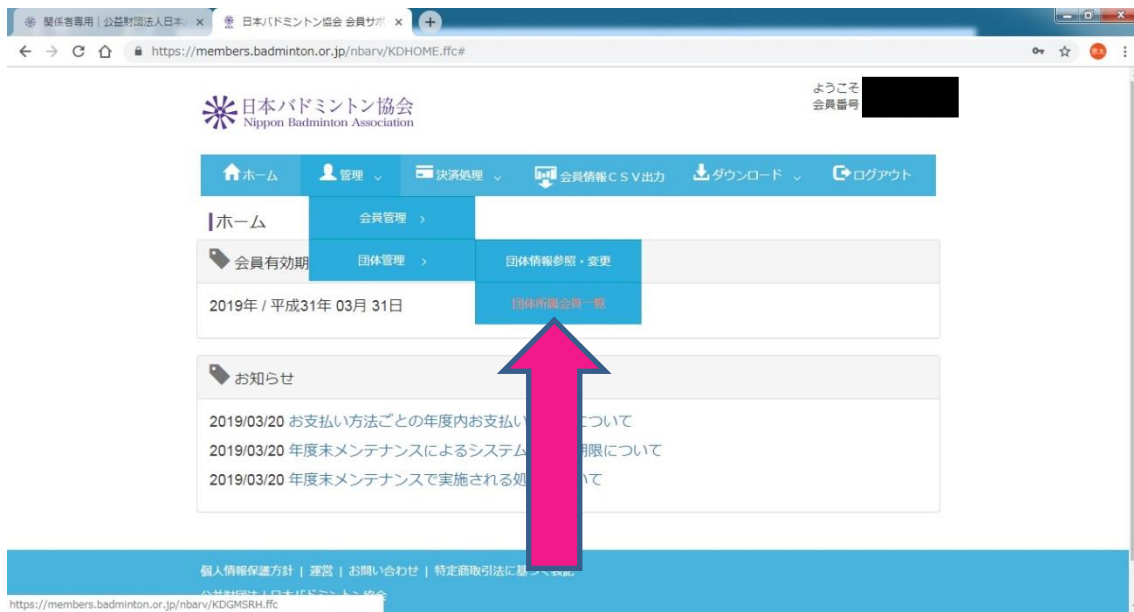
関係者専用 | 公益財団法人日本 ×
日本バドミントン協会 会員サポ ×
https://members.badminton.or.jp/nbarv/KDHOME.ffc#

日本バドミントン協会
Nippon Badminton Association

ようこそ
会員番号

ホーム
管理
決済処理
会員情報CSV出力
ダウンロード
ログアウト

ホーム
会員管理 >
団体管理 >
団体情報参照・変更
団体所属会員一覧

会員有効期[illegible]
2019年 / 平成31年 03月 31日

お知らせ
2019/03/20 お支払い方法ごとの年度内お支払い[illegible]について
2019/03/20 年度末メンテナンスによるシステム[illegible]期限について
2019/03/20 年度末メンテナンスで実施される処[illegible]て

個人情報保護方針 | 運営 | お問い合わせ | 特定商取引法に基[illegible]表記
https://members.badminton.or.jp/nbarv/KDGMSRH.ffc